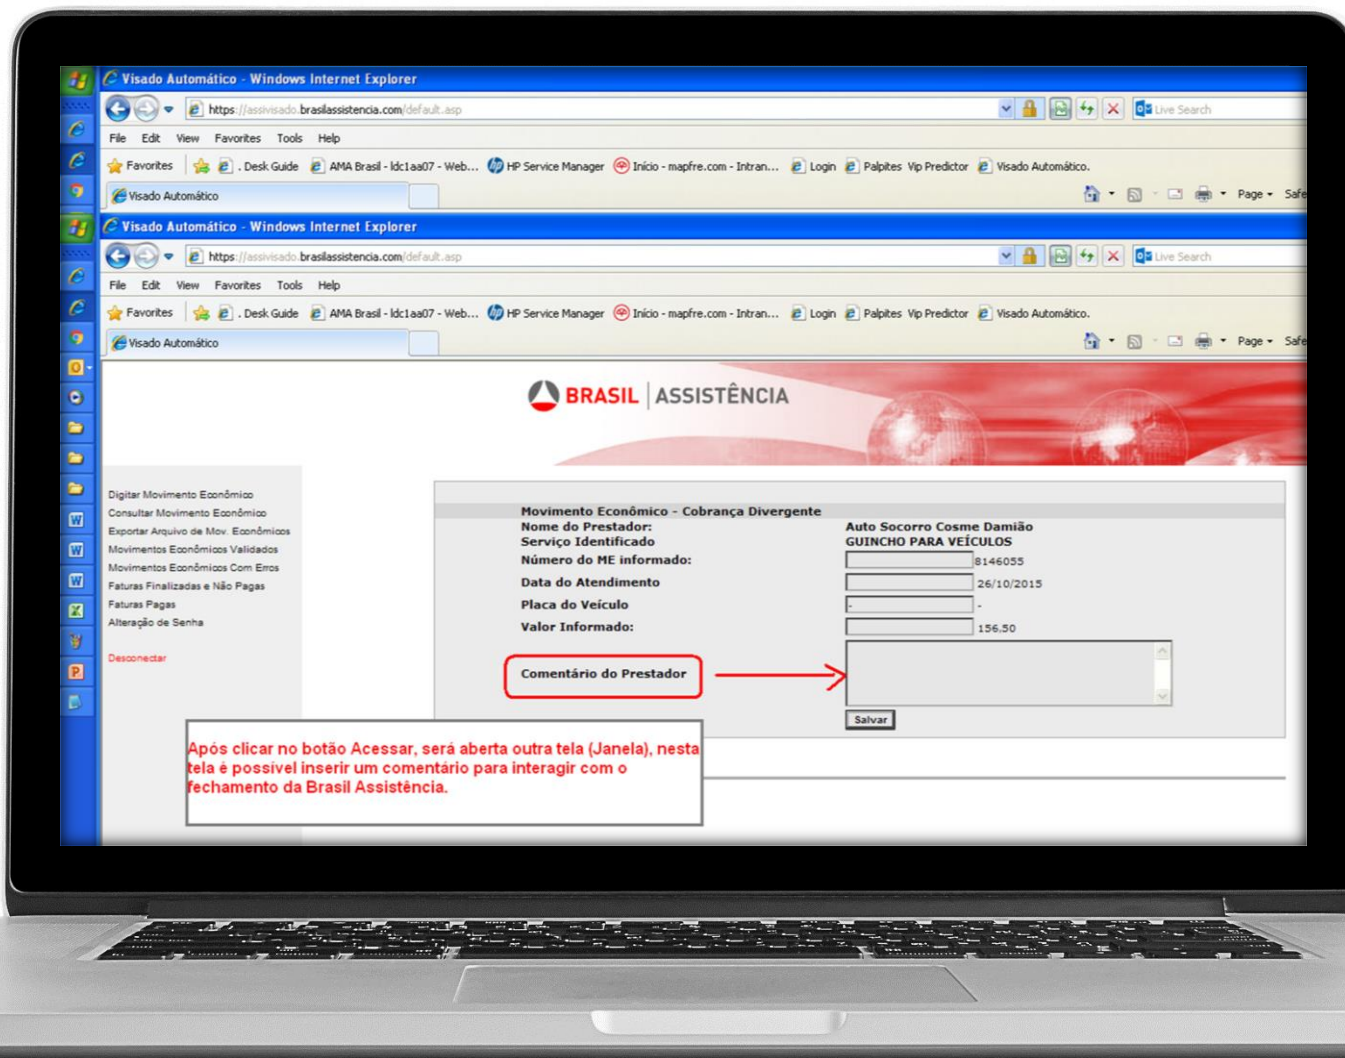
Visado Automático - Windows Internet Explorer

https://assivisado.brasilassistencia.com/default.asp

Live Search

File Edit View Favorites Tools Help

Favorites . Desk Guide AMA Brasil - ldc1aa07 - Web... HP Service Manager Início - mapfre.com - Intran... Login Palpites Vip Predictor Visado Automático.

Visado Automático

Page Safe

Visado Automático - Windows Internet Explorer

https://assivisado.brasilassistencia.com/default.asp

Live Search

File Edit View Favorites Tools Help

Favorites . Desk Guide AMA Brasil - ldc1aa07 - Web... HP Service Manager Início - mapfre.com - Intran... Login Palpites Vip Predictor Visado Automático.

Visado Automático

Page Safe

BRASIL | ASSISTÊNCIA

Digitar Movimento Econômico
Consultar Movimento Econômico
Exportar Arquivo de Mov. Econômicos
Movimentos Econômicos Validados
Movimentos Econômicos Com Erros
Faturas Finalizadas e Não Pagas
Faturas Pagas
Alteração de Senha

Desconectar

Movimento Econômico - Cobrança Divergente
Nome do Prestador: Auto Socorro Cosme Damião
Serviço Identificado GUINCHO PARA VEÍCULOS
Número do ME informado: 8146055
Data do Atendimento 26/10/2015
Placa do Veículo -
Valor Informado: 156.50

Comentário do Prestador

Salvar

Após clicar no botão Acessar, será aberta outra tela (Janela), nesta tela é possível inserir um comentário para interagir com o fechamento da Brasil Assistência.